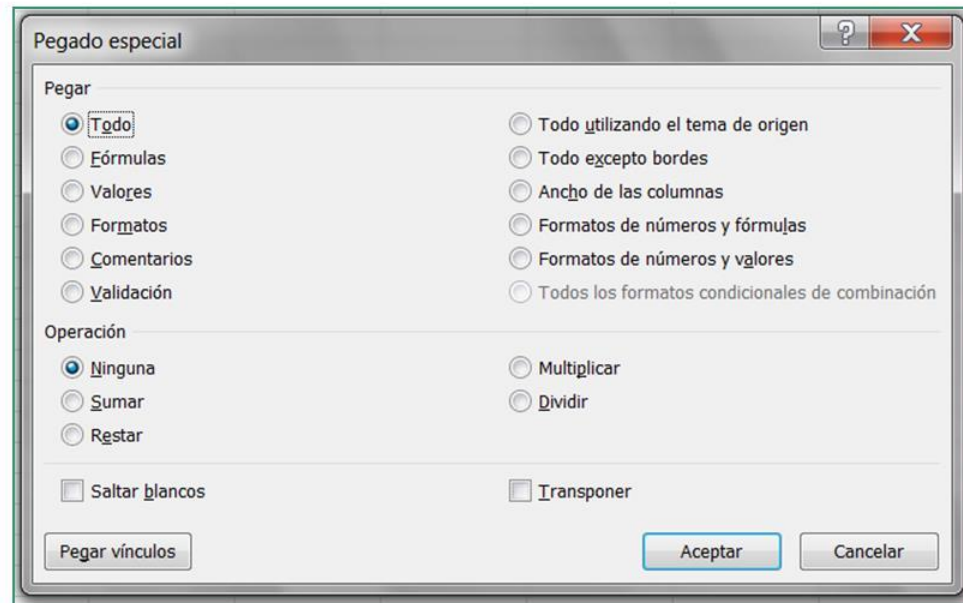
Pegado especial

Pegar

Todo
Fórmulas
Valores
Formatos
Comentarios
Validación

Todo utilizando el tema de origen
Todo excepto bordes
Ancho de las columnas
Formatos de números y fórmulas
Formatos de números y valores
Todos los formatos condicionales de combinación

Operación

Ninguna
Sumar
Restar

Multiplicar
Dividir

Saltar blancos

Transponer

Pegar vínculos

Aceptar

Cancelar